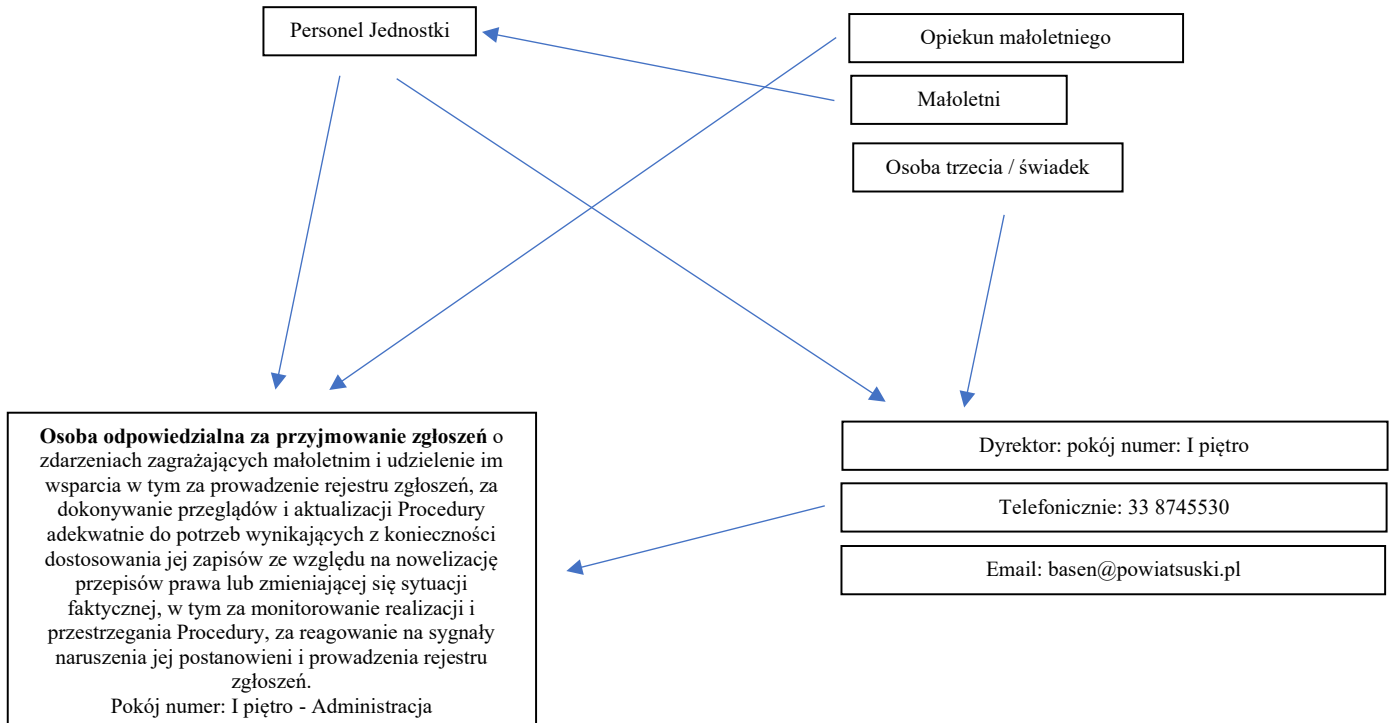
Personel Jednostki

Opiekun małoletniego

Małoletni

Osoba trzecia / świadek

**Osoba odpowiedzialna za przyjmowanie zgłoszeń** o zdarzeniach zagrażających małoletnim i udzielenie im wsparcia w tym za prowadzenie rejestru zgłoszeń, za dokonywanie przeglądów i aktualizacji Procedury adekwatnie do potrzeb wynikających z konieczności dostosowania jej zapisów ze względu na nowelizację przepisów prawa lub zmieniającej się sytuacji faktycznej, w tym za monitorowanie realizacji i przestrzegania Procedury, za reagowanie na sygnały naruszenia jej postanowieni i prowadzenia rejestru zgłoszeń.
Pokój numer: I piętro - Administracja

Dyrektor: pokój numer: I piętro

Telefonicznie: 33 8745530

Email: basen@powiatsuski.pl